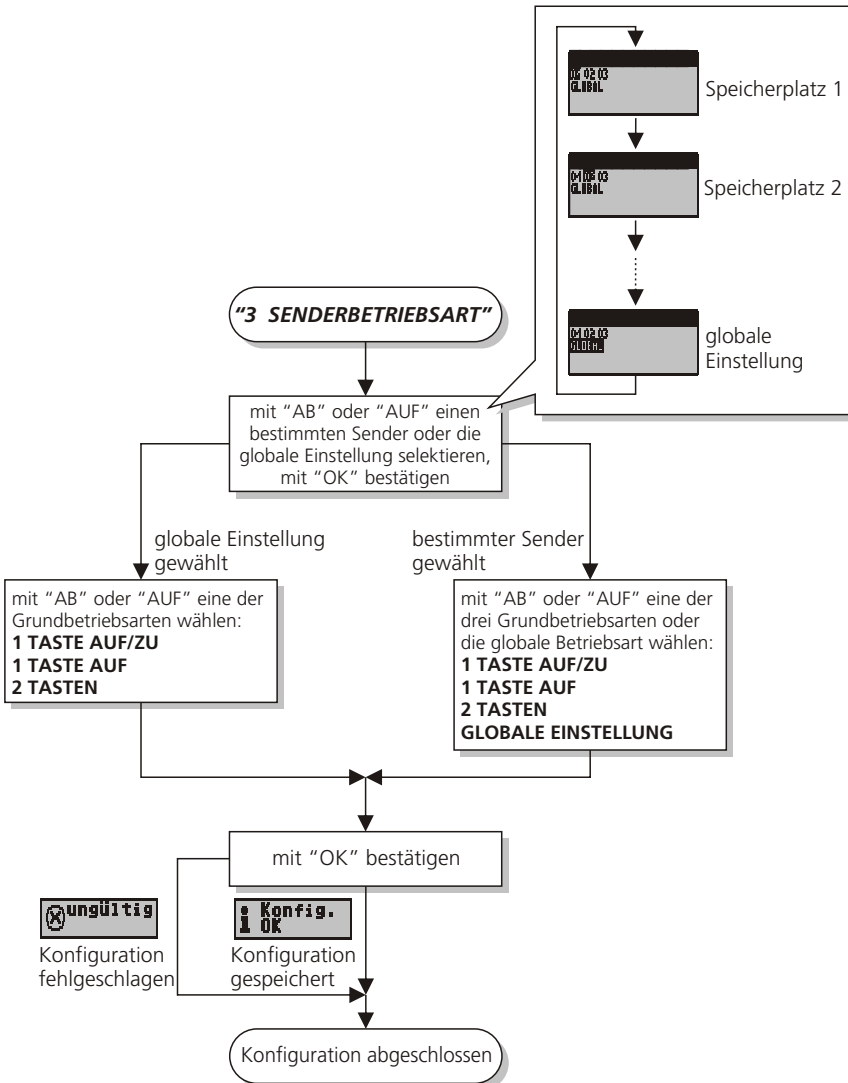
01 02 03
GLOBAL

Speicherplatz 1

01 02 03
GLOBAL

Speicherplatz 2

01 02 03
GLOEN.

globale Einstellung

"3 SENDERBETRIEBSART"

mit "AB" oder "AUF" einen bestimmten Sender oder die globale Einstellung selektieren, mit "OK" bestätigen

globale Einstellung gewählt

bestimmter Sender gewählt

mit "AB" oder "AUF" eine der Grundbetriebsarten wählen:
**1 TASTE AUF/ZU**
**1 TASTE AUF**
**2 TASTEN**

mit "AB" oder "AUF" eine der drei Grundbetriebsarten oder die globale Betriebsart wählen:
**1 TASTE AUF/ZU**
**1 TASTE AUF**
**2 TASTEN**
**GLOBALE EINSTELLUNG**

mit "OK" bestätigen

ungültig

Konfiguration fehlgeschlagen

Konfig.
OK

Konfiguration gespeichert

Konfiguration abgeschlossen